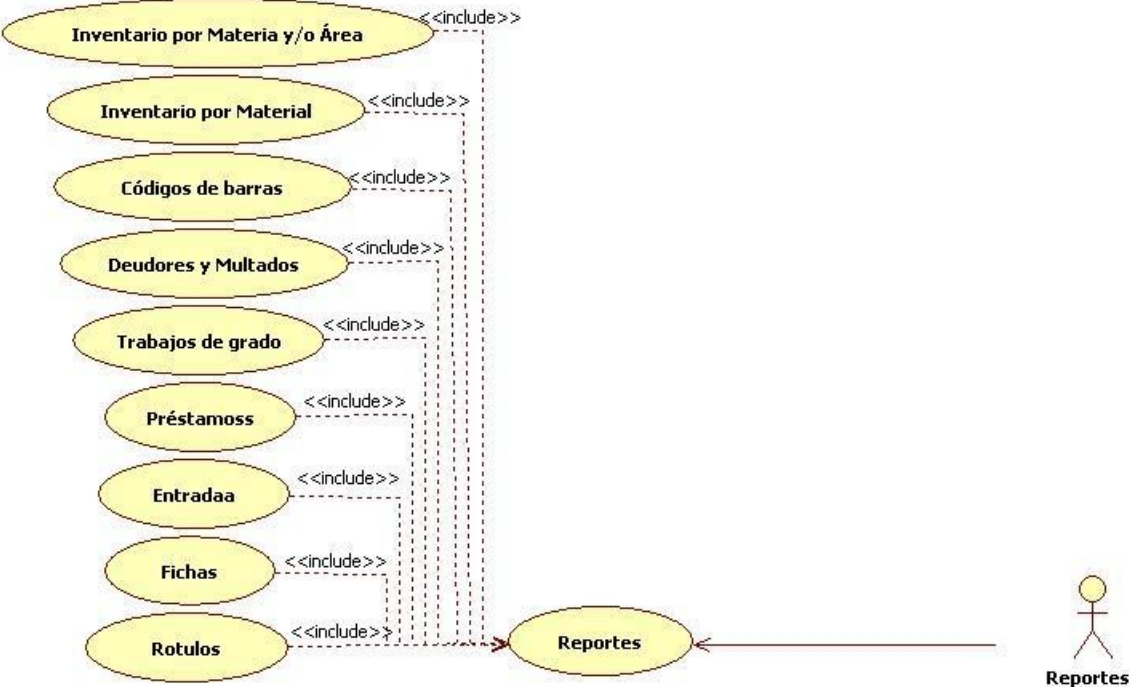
Inventario por Materia y/o Área
<<include>>
Inventario por Material
<<include>>
Códigos de barras
<<include>>
Deudores y Multados
<<include>>
Trabajos de grado
<<include>>
Préstamoss
<<include>>
Entradaa
<<include>>
Fichas
<<include>>
Rotulos
<<include>>
Reportes
Reportes